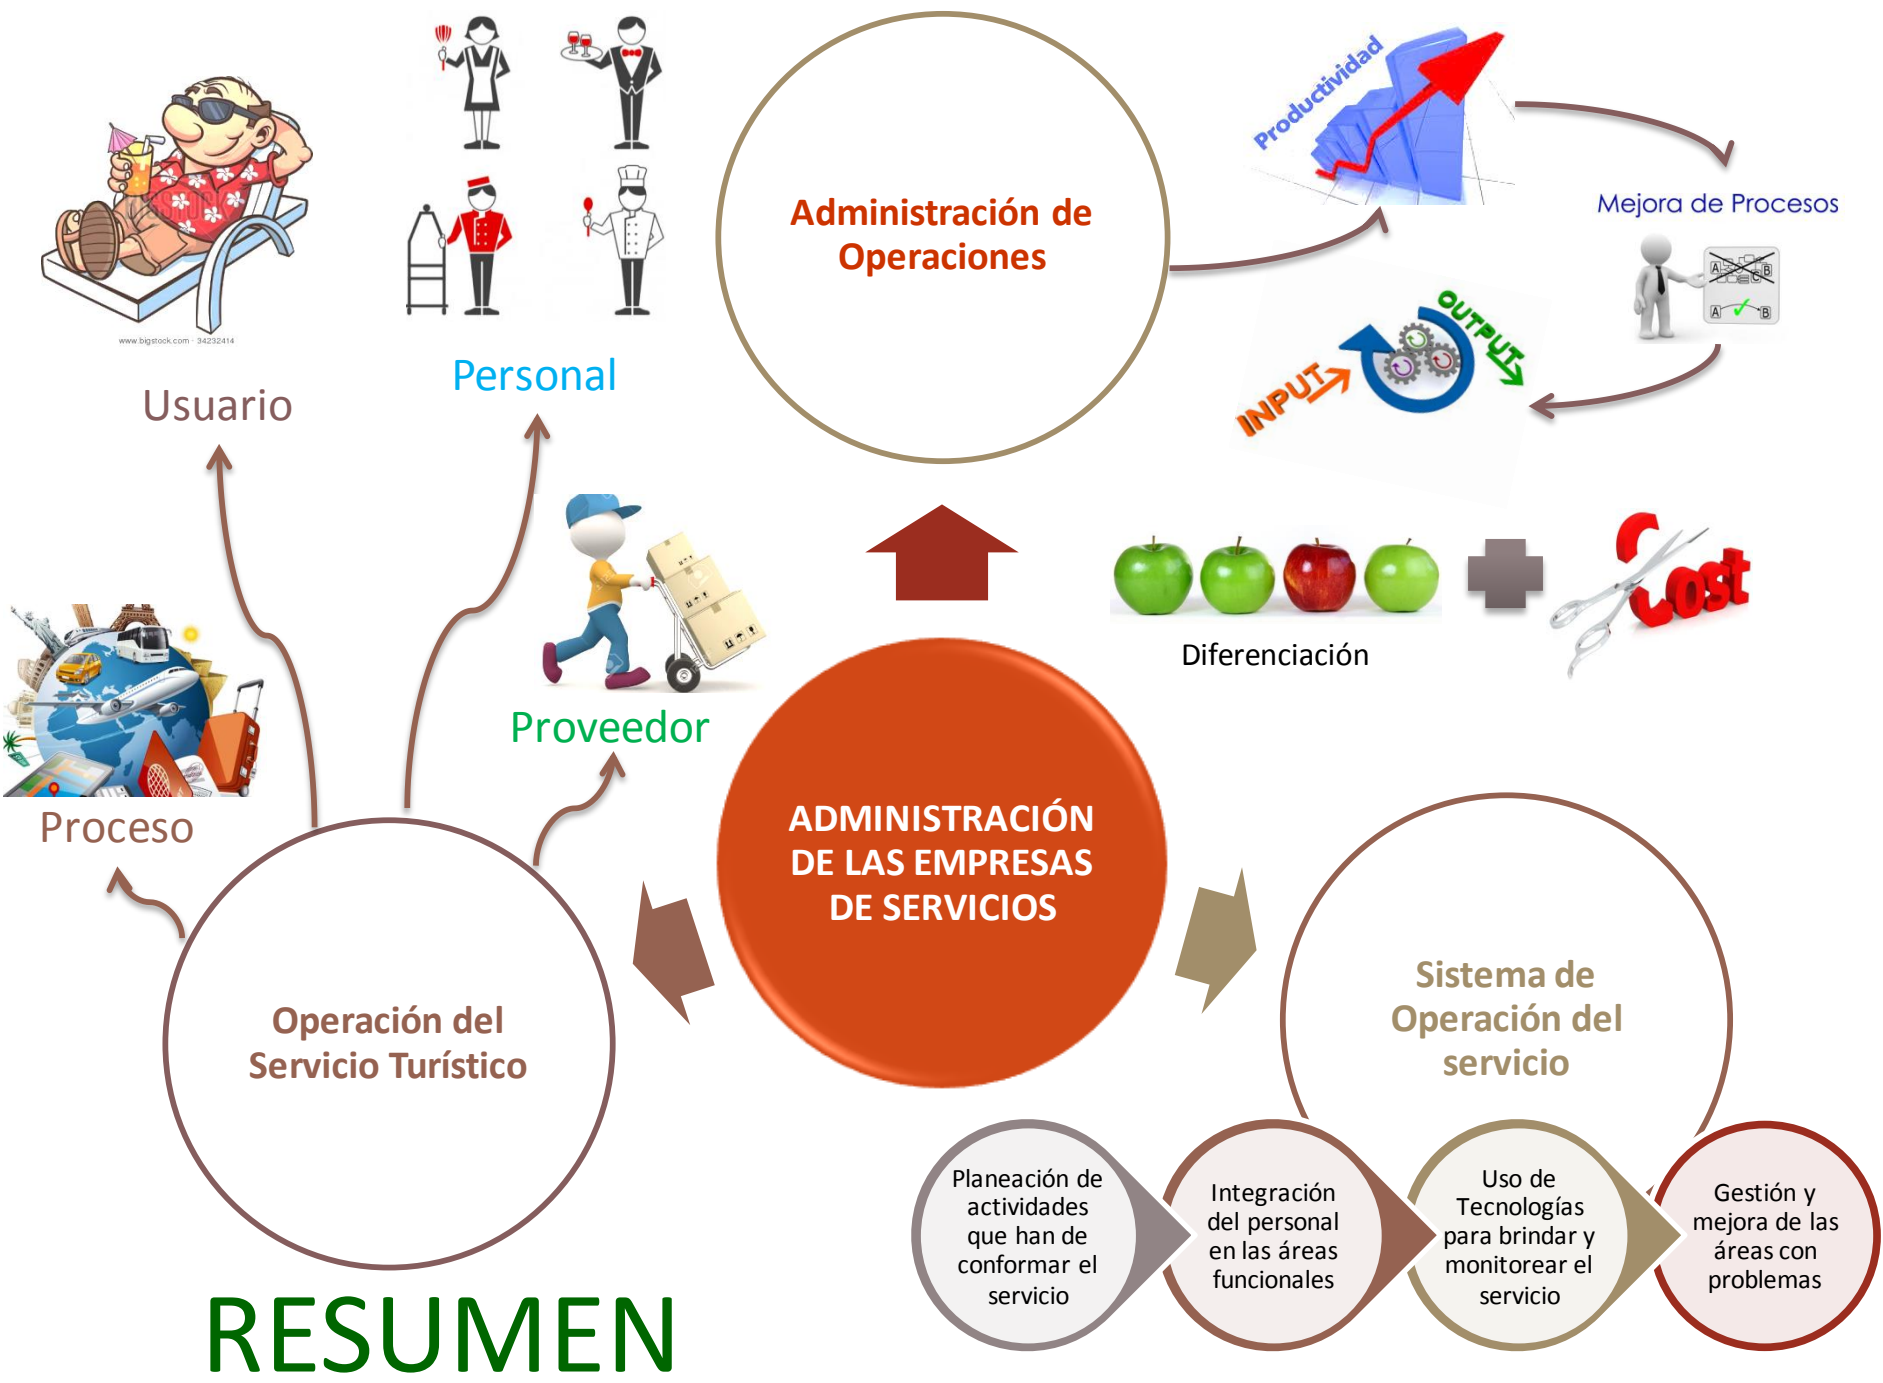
www.bigstock.com · 34232414

Usuario

Personal

Administración de Operaciones

Productividad

Mejora de Procesos

INPUT

OUTPUT

Proveedor

Diferenciación

Cost

Proceso

ADMINISTRACIÓN DE LAS EMPRESAS DE SERVICIOS

Operación del Servicio Turístico

Sistema de Operación del servicio

Planeación de actividades que han de conformar el servicio

Integración del personal en las áreas funcionales

Uso de Tecnologías para brindar y monitorear el servicio

Gestión y mejora de las áreas con problemas

RESUMEN